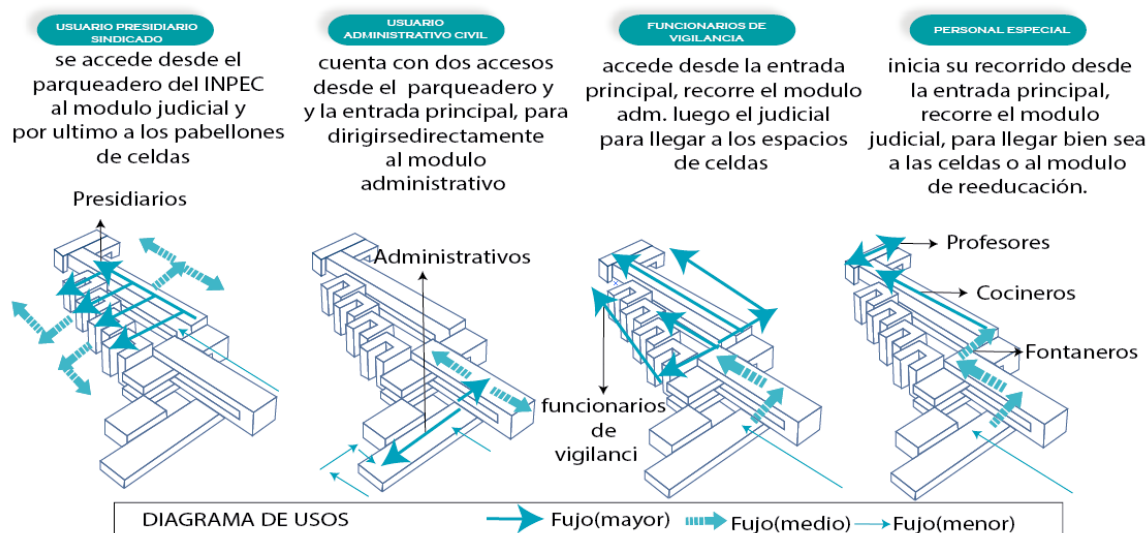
USUARIO PRESIDIARIO SINDICADO

se accede desde el parqueadero del INPEC al modulo judicial y por ultimo a los pabellones de celdas

USUARIO ADMINISTRATIVO CIVIL

cuenta con dos accesos desde el parqueadero y y la entrada principal, para dirigirsedirectamente al modulo administrativo

FUNCIONARIOS DE VIGILANCIA

accede desde la entrada principal, recorre el modulo adm. luego el judicial para llegar a los espacios de celdas

PERSONAL ESPECIAL

inicia su recorrido desde la entrada principal, recorre el modulo judicial, para llegar bien sea a las celdas o al modulo de reeducación.

Presidiarios

Administrativos

funcionarios de vigilanci

Profesores

Cocineros

Fontaneros

DIAGRAMA DE USOS

Fujo(mayor)

Fujo(medio)

Fujo(menor)